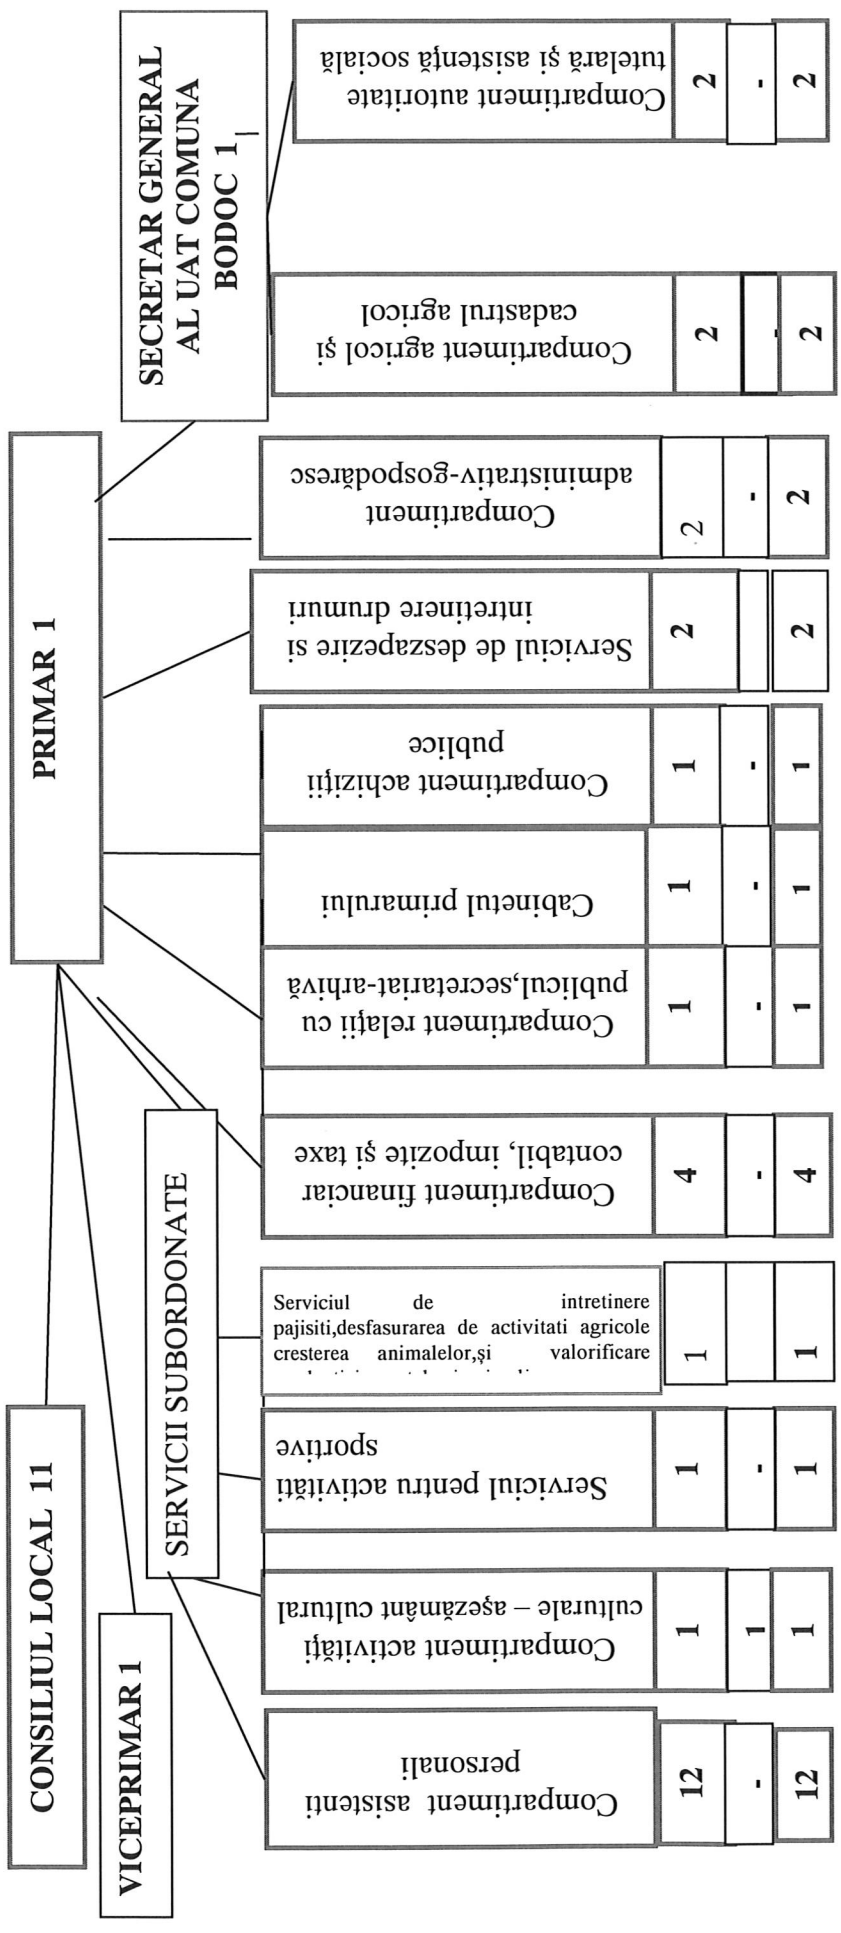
CONSILIUL LOCAL 11

VICEPRIMAR 1

PRIMAR 1

SECRETAR GENERAL AL UAT COMUNA BODOC 1

SERVICII SUBORDONATE

Compartiment asistenti personali
12
-
12

Compartiment activităţi culturale – aşezământ cultural
1
1
1

Serviciul pentru activităţi sportive
1
-
1

Serviciul de intretinere pajisiti,desfasurarea de activitati agricole cresterea animalelor,şi valorificare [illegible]
1
1

Compartiment financiar contabil, impozite şi taxe
4
-
4

Compartiment relaţii cu publicul,secretariat-arhivă
1
-
1

Cabinetul primarului
1
-
1

Compartiment achiziţii publice
1
-
1

Serviciul de deszapezire şi intretinere drumuri
2
2

Compartiment administrativ-gospodăresc
2
-
2

Compartiment agricol şi cadastrul agricol
2
-
2

Compartiment autoritate tutelară şi asistenţă socială
2
-
2